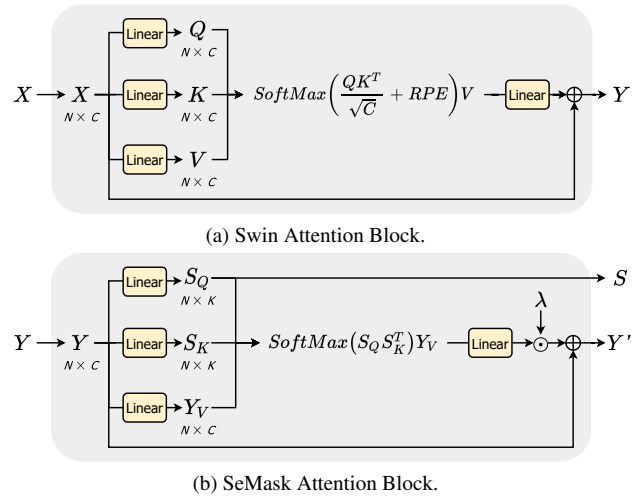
$X$ $X$ $N \times C$ Linear $Q$ $N \times C$ Linear $K$ $N \times C$ Linear $V$ $N \times C$ $SoftMax\left(\frac{QK^T}{\sqrt{C}} + RPE\right)V$ Linear $\oplus$ $Y$

(a) Swin Attention Block.

$Y$ $Y$ $N \times C$ Linear $S_Q$ $N \times K$ Linear $S_K$ $N \times K$ Linear $Y_V$ $N \times C$ $SoftMax(S_Q S_K^T)Y_V$ Linear $\lambda$ $\odot$ $\oplus$ $Y'$ $S$

(b) SeMask Attention Block.